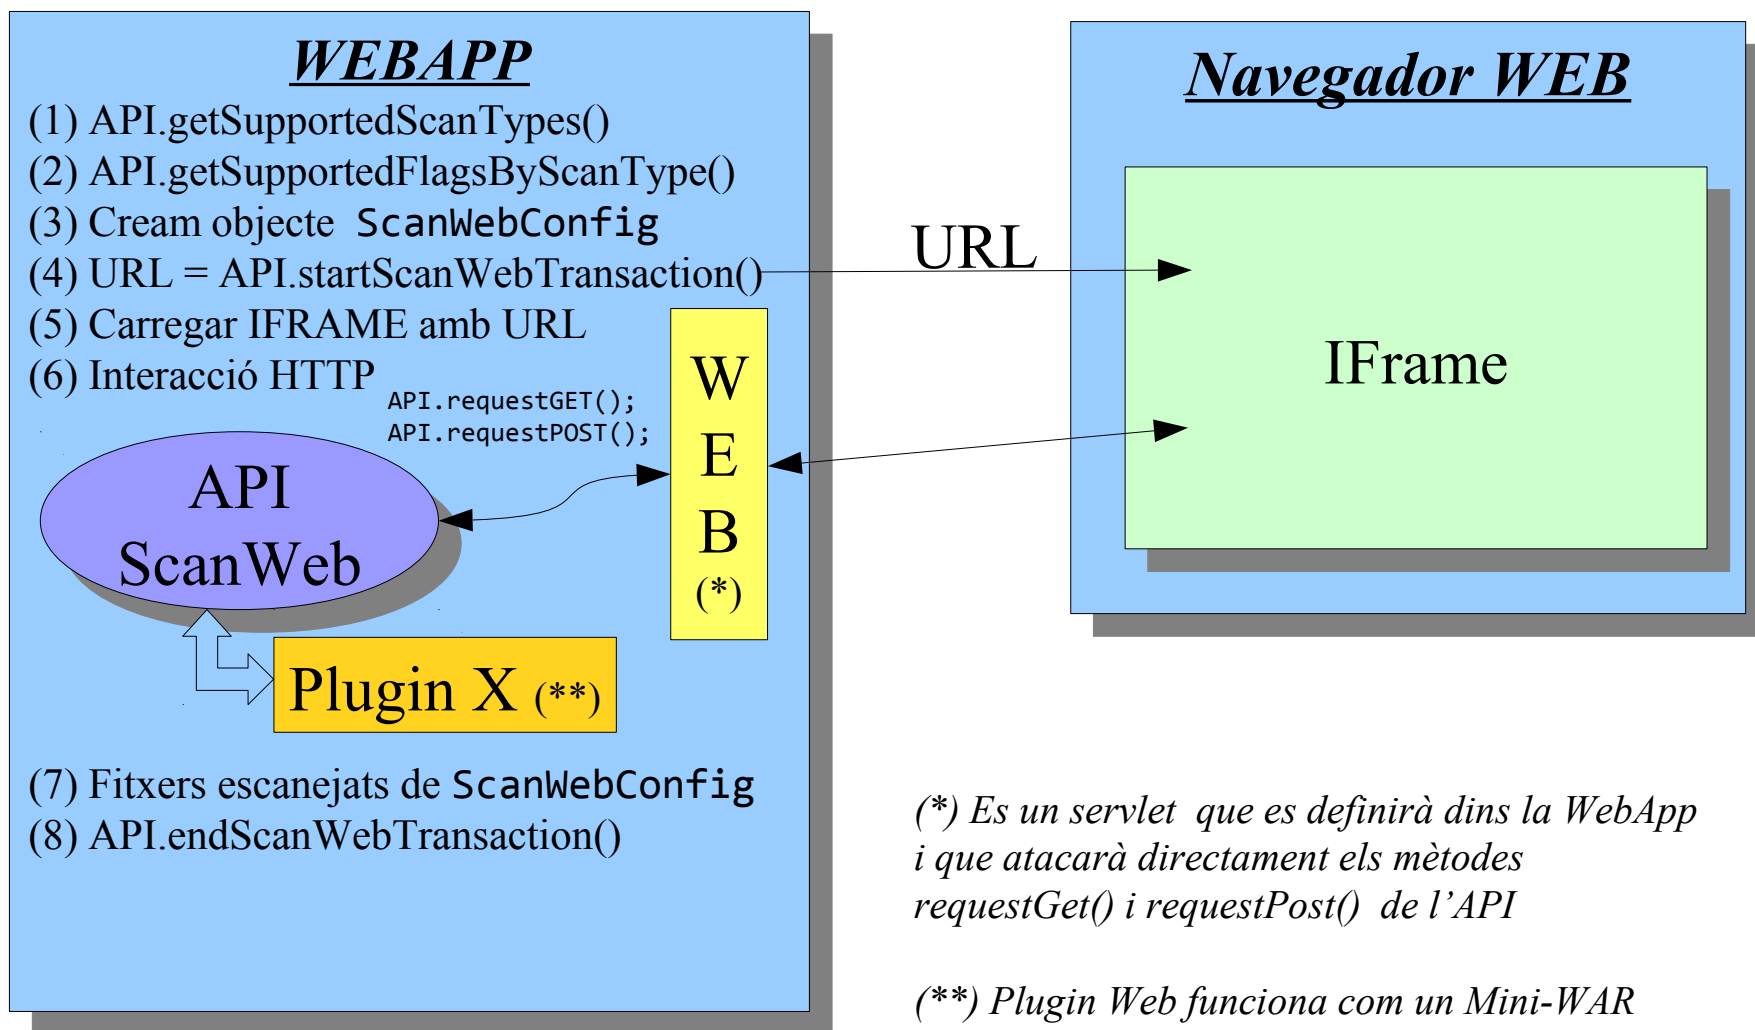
WEBAPP

(1) API.getSupportedScanTypes()
(2) API.getSupportedFlagsByScanType()
(3) Cream objecte ScanWebConfig
(4) URL = API.startScanWebTransaction()
(5) Carregar IFRAME amb URL
(6) Interacció HTTP

API.requestGET();
API.requestPOST();

API
ScanWeb

W
E
B
(*)

Plugin X (**)

(7) Fitxers escanejats de ScanWebConfig
(8) API.endScanWebTransaction()

URL

Navegador WEB

IFrame

(*) Es un servlet que es definirà dins la WebApp i que atacarà directament els mètodes requestGet() i requestPost() de l'API

(**) Plugin Web funciona com un Mini-WAR